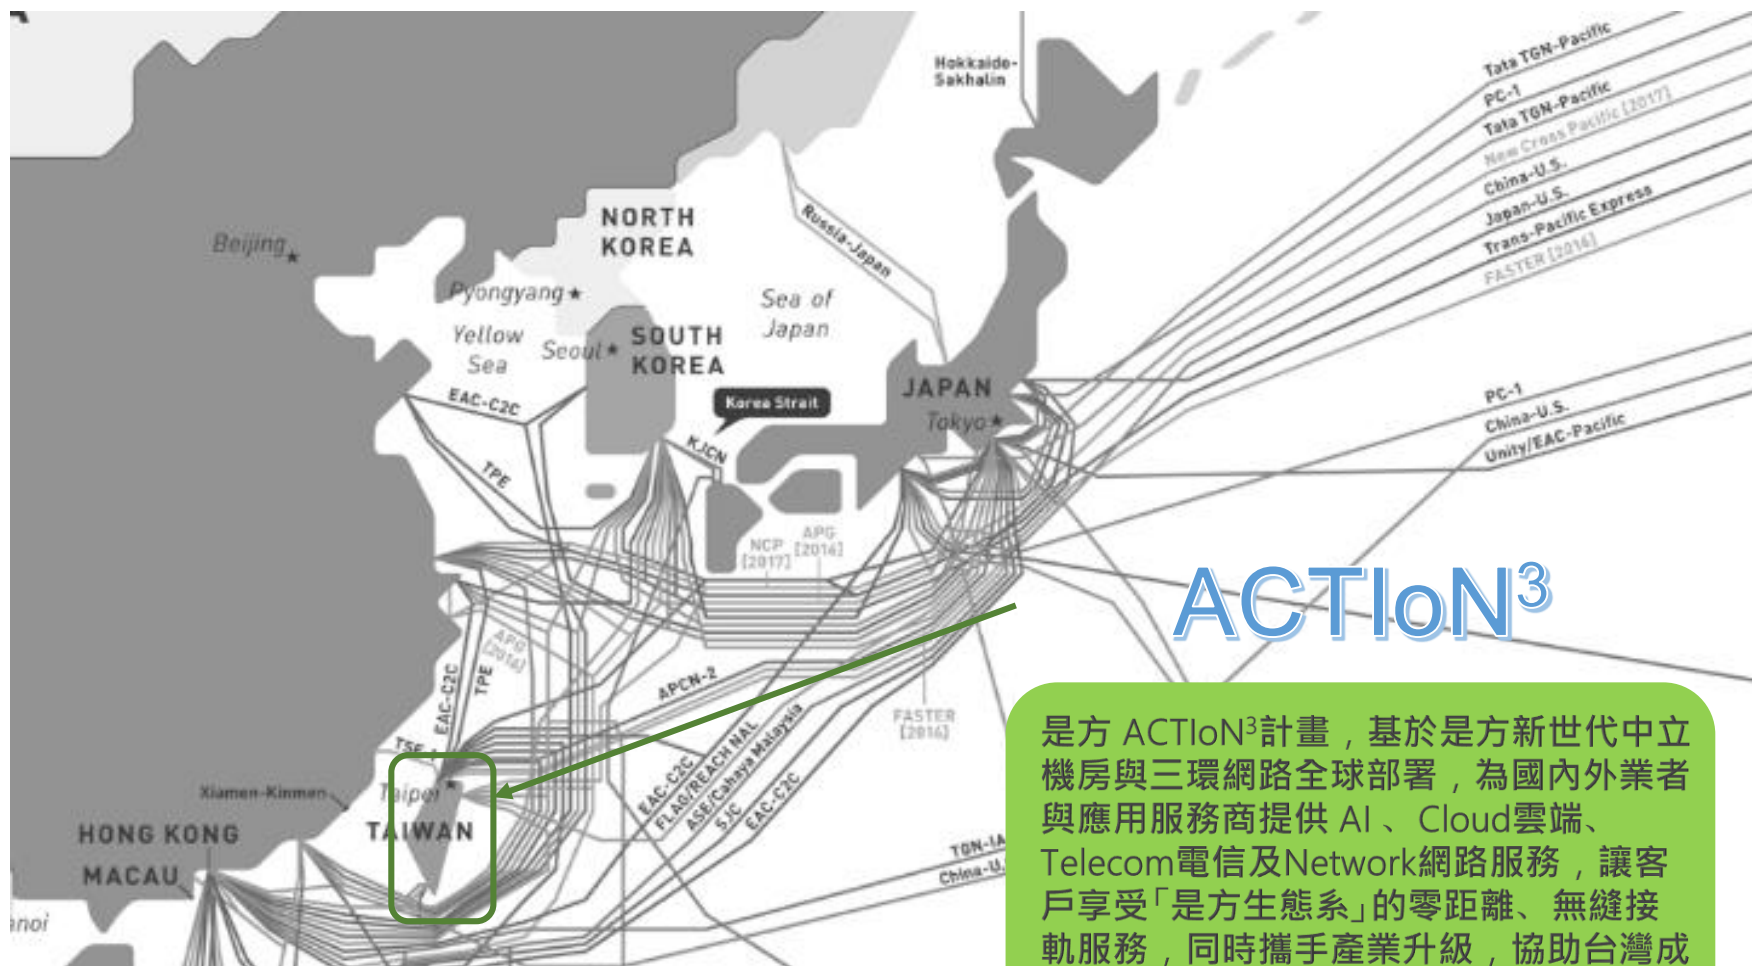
Hokkaido-Sakhalin

Tata TGN-Pacific
PC-1
Tata TGN-Pacific
New Cross Pacific [2017]
China-U.S.
Japan-U.S.
Trans-Pacific Express
FASTER [2016]

NORTH KOREA

Beijing

Pyongyang

Russia-Japan

Sea of Japan

Yellow Sea

Seoul

SOUTH KOREA

JAPAN

Tokyo

Korea Strait

EAC-C2C

KJCN

TPE

PC-1
China-U.S.
Unity/EAC-Pacific

NCP [2017]

APG [2016]

ACTIoN$^3$

APG [2016]

EAC-C2C

TPE

APCN-2

FASTER [2016]

TSE-1

EAC-C2C
FLAG/REACH NAL
ASE/Cahaya Malaysia
SJC
EAC-C2C

Xiamen-Kinmen

Taipei

TAIWAN

HONG KONG

MACAU

TGN-IA
China-U.

anoi

是方 ACTIoN$^3$計畫，基於是方新世代中立機房與三環網路全球部署，為國內外業者與應用服務商提供 AI 、Cloud雲端、Telecom電信及Network網路服務，讓客戶享受「是方生態系」的零距離、無縫接軌服務，同時攜手產業升級，協助台灣成